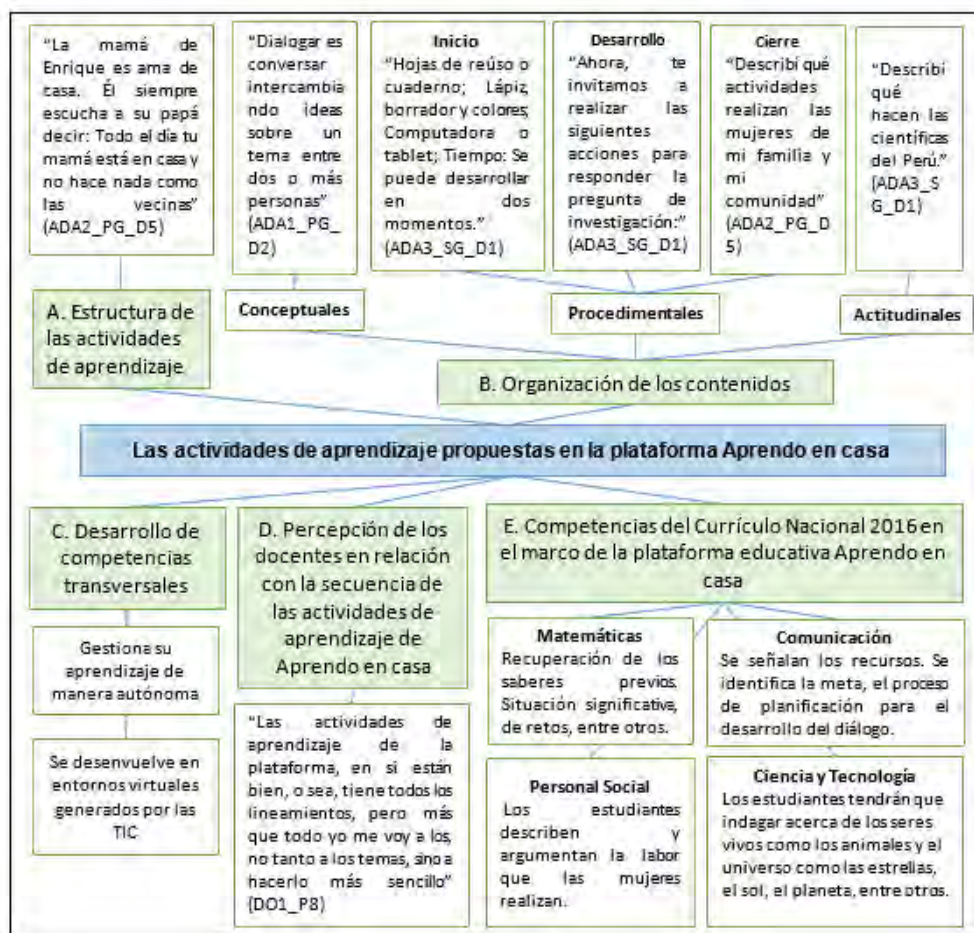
"La mamá de Enrique es ama de casa. Él siempre escucha a su papá decir: Todo el día tu mamá está en casa y no hace nada como las vecinas" (ADA2_PG_D5)

"Dialogar es conversar intercambiando ideas sobre un tema entre dos o más personas" (ADA1_PG_D2)

Inicio
"Hojas de reúso o cuaderno; Lápiz, borrador y colores; Computadora o tablet; Tiempo: Se puede desarrollar en dos momentos." (ADA3_SG_D1)

Desarrollo
"Ahora, te invitamos a realizar las siguientes acciones para responder la pregunta de investigación:" (ADA3_SG_D1)

Cierre
"Describí qué actividades realizan las mujeres de mi familia y mi comunidad" (ADA2_PG_D5)

"Describí qué hacen las científicas del Perú." (ADA3_SG_D1)

A. Estructura de las actividades de aprendizaje

Conceptuales

Procedimentales

Actitudinales

B. Organización de los contenidos

Las actividades de aprendizaje propuestas en la plataforma Aprendo en casa

C. Desarrollo de competencias transversales

Gestiona su aprendizaje de manera autónoma

Se desenvuelve en entornos virtuales generados por las TIC

D. Percepción de los docentes en relación con la secuencia de las actividades de aprendizaje de Aprendo en casa

"Las actividades de aprendizaje de la plataforma, en sí están bien, o sea, tiene todos los lineamientos, pero más que todo yo me voy a los, no tanto a los temas, sino a hacerlo más sencillo" (DO1_P8)

E. Competencias del Currículo Nacional 2016 en el marco de la plataforma educativa Aprendo en casa

Matemáticas
Recuperación de los saberes previos. Situación significativa, de retos, entre otros.

Comunicación
Se señalan los recursos. Se identifica la meta, el proceso de planificación para el desarrollo del diálogo.

Personal Social
Los estudiantes describen y argumentan la labor que las mujeres realizan.

Ciencia y Tecnología
Los estudiantes tendrán que indagar acerca de los seres vivos como los animales y el universo como las estrellas, el sol, el planeta, entre otros.